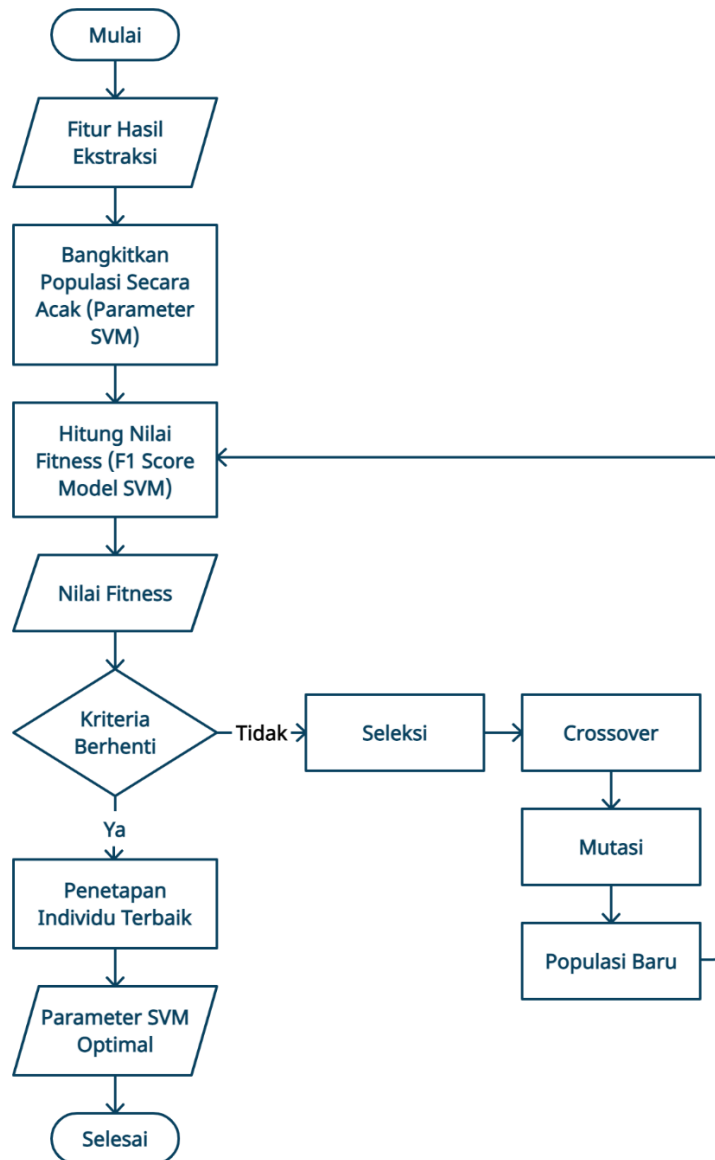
Mulai

Fitur Hasil Ekstraksi

Bangkitkan Populasi Secara Acak (Parameter SVM)

Hitung Nilai Fitness (F1 Score Model SVM)

Nilai Fitness

Kriteria Berhenti

Tidak

Seleksi

Crossover

Mutasi

Populasi Baru

Ya

Penetapan Individu Terbaik

Parameter SVM Optimal

Selesai